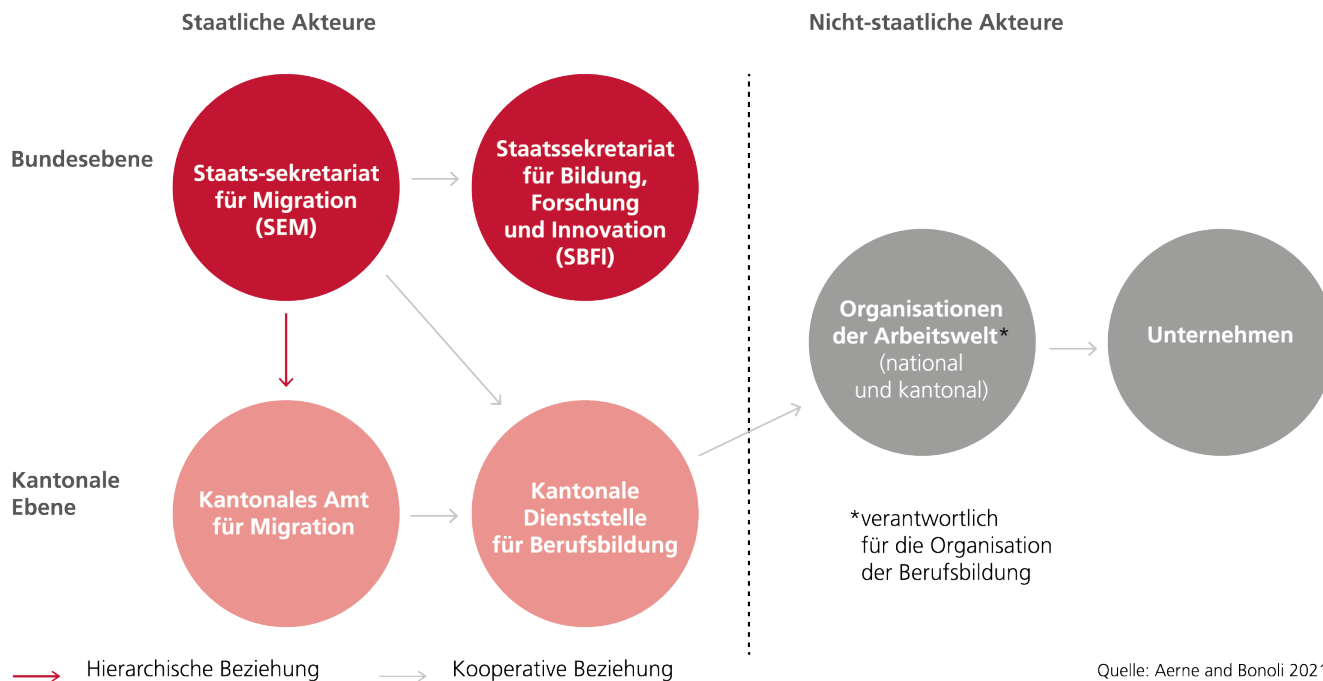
Staatliche Akteure

Nicht-staatliche Akteure

Bundesebene

Staats-sekretariat für Migration (SEM)

Staatssekretariat für Bildung, Forschung und Innovation (SBFI)

Organisationen der Arbeitswelt* (national und kantonal)

Unternehmen

Kantonale Ebene

Kantonales Amt für Migration

Kantonale Dienststelle für Berufsbildung

*verantwortlich für die Organisation der Berufsbildung

Hierarchische Beziehung

Kooperative Beziehung

Quelle: Aerne and Bonoli 202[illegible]